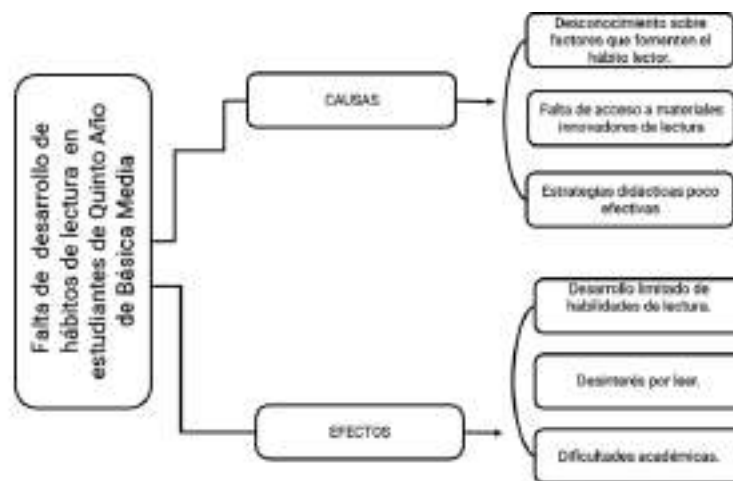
Falta de desarrollo de hábitos de lectura en estudiantes de Quinto Año de Básica Media

CAUSAS

Desconocimiento sobre factores que fomenten el hábito lector.

Falta de acceso a materiales innovadores de lectura

Estrategias didácticas poco efectivas

EFECTOS

Desarrollo limitado de habilidades de lectura.

Desinterés por leer.

Dificultades académicas.